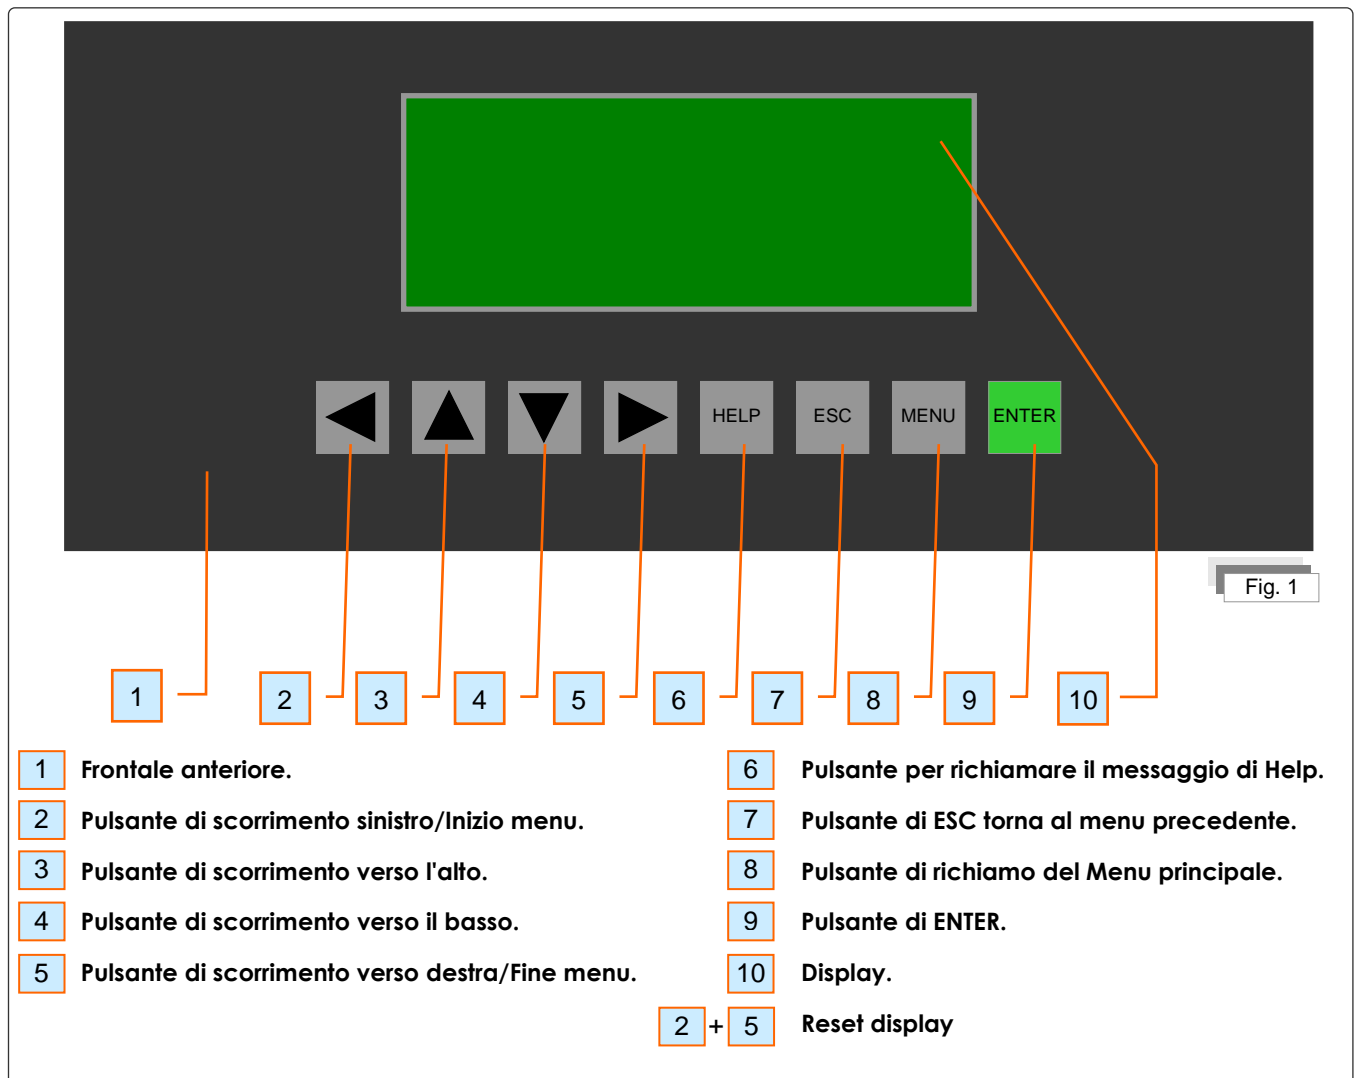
HELP ESC MENU ENTER

Fig. 1

1 2 3 4 5 6 7 8 9 10

1 Frontale anteriore.
2 Pulsante di scorrimento sinistro/Inizio menu.
3 Pulsante di scorrimento verso l'alto.
4 Pulsante di scorrimento verso il basso.
5 Pulsante di scorrimento verso destra/Fine menu.

6 Pulsante per richiamare il messaggio di Help.
7 Pulsante di ESC torna al menu precedente.
8 Pulsante di richiamo del Menu principale.
9 Pulsante di ENTER.
10 Display.
2 + 5 Reset display